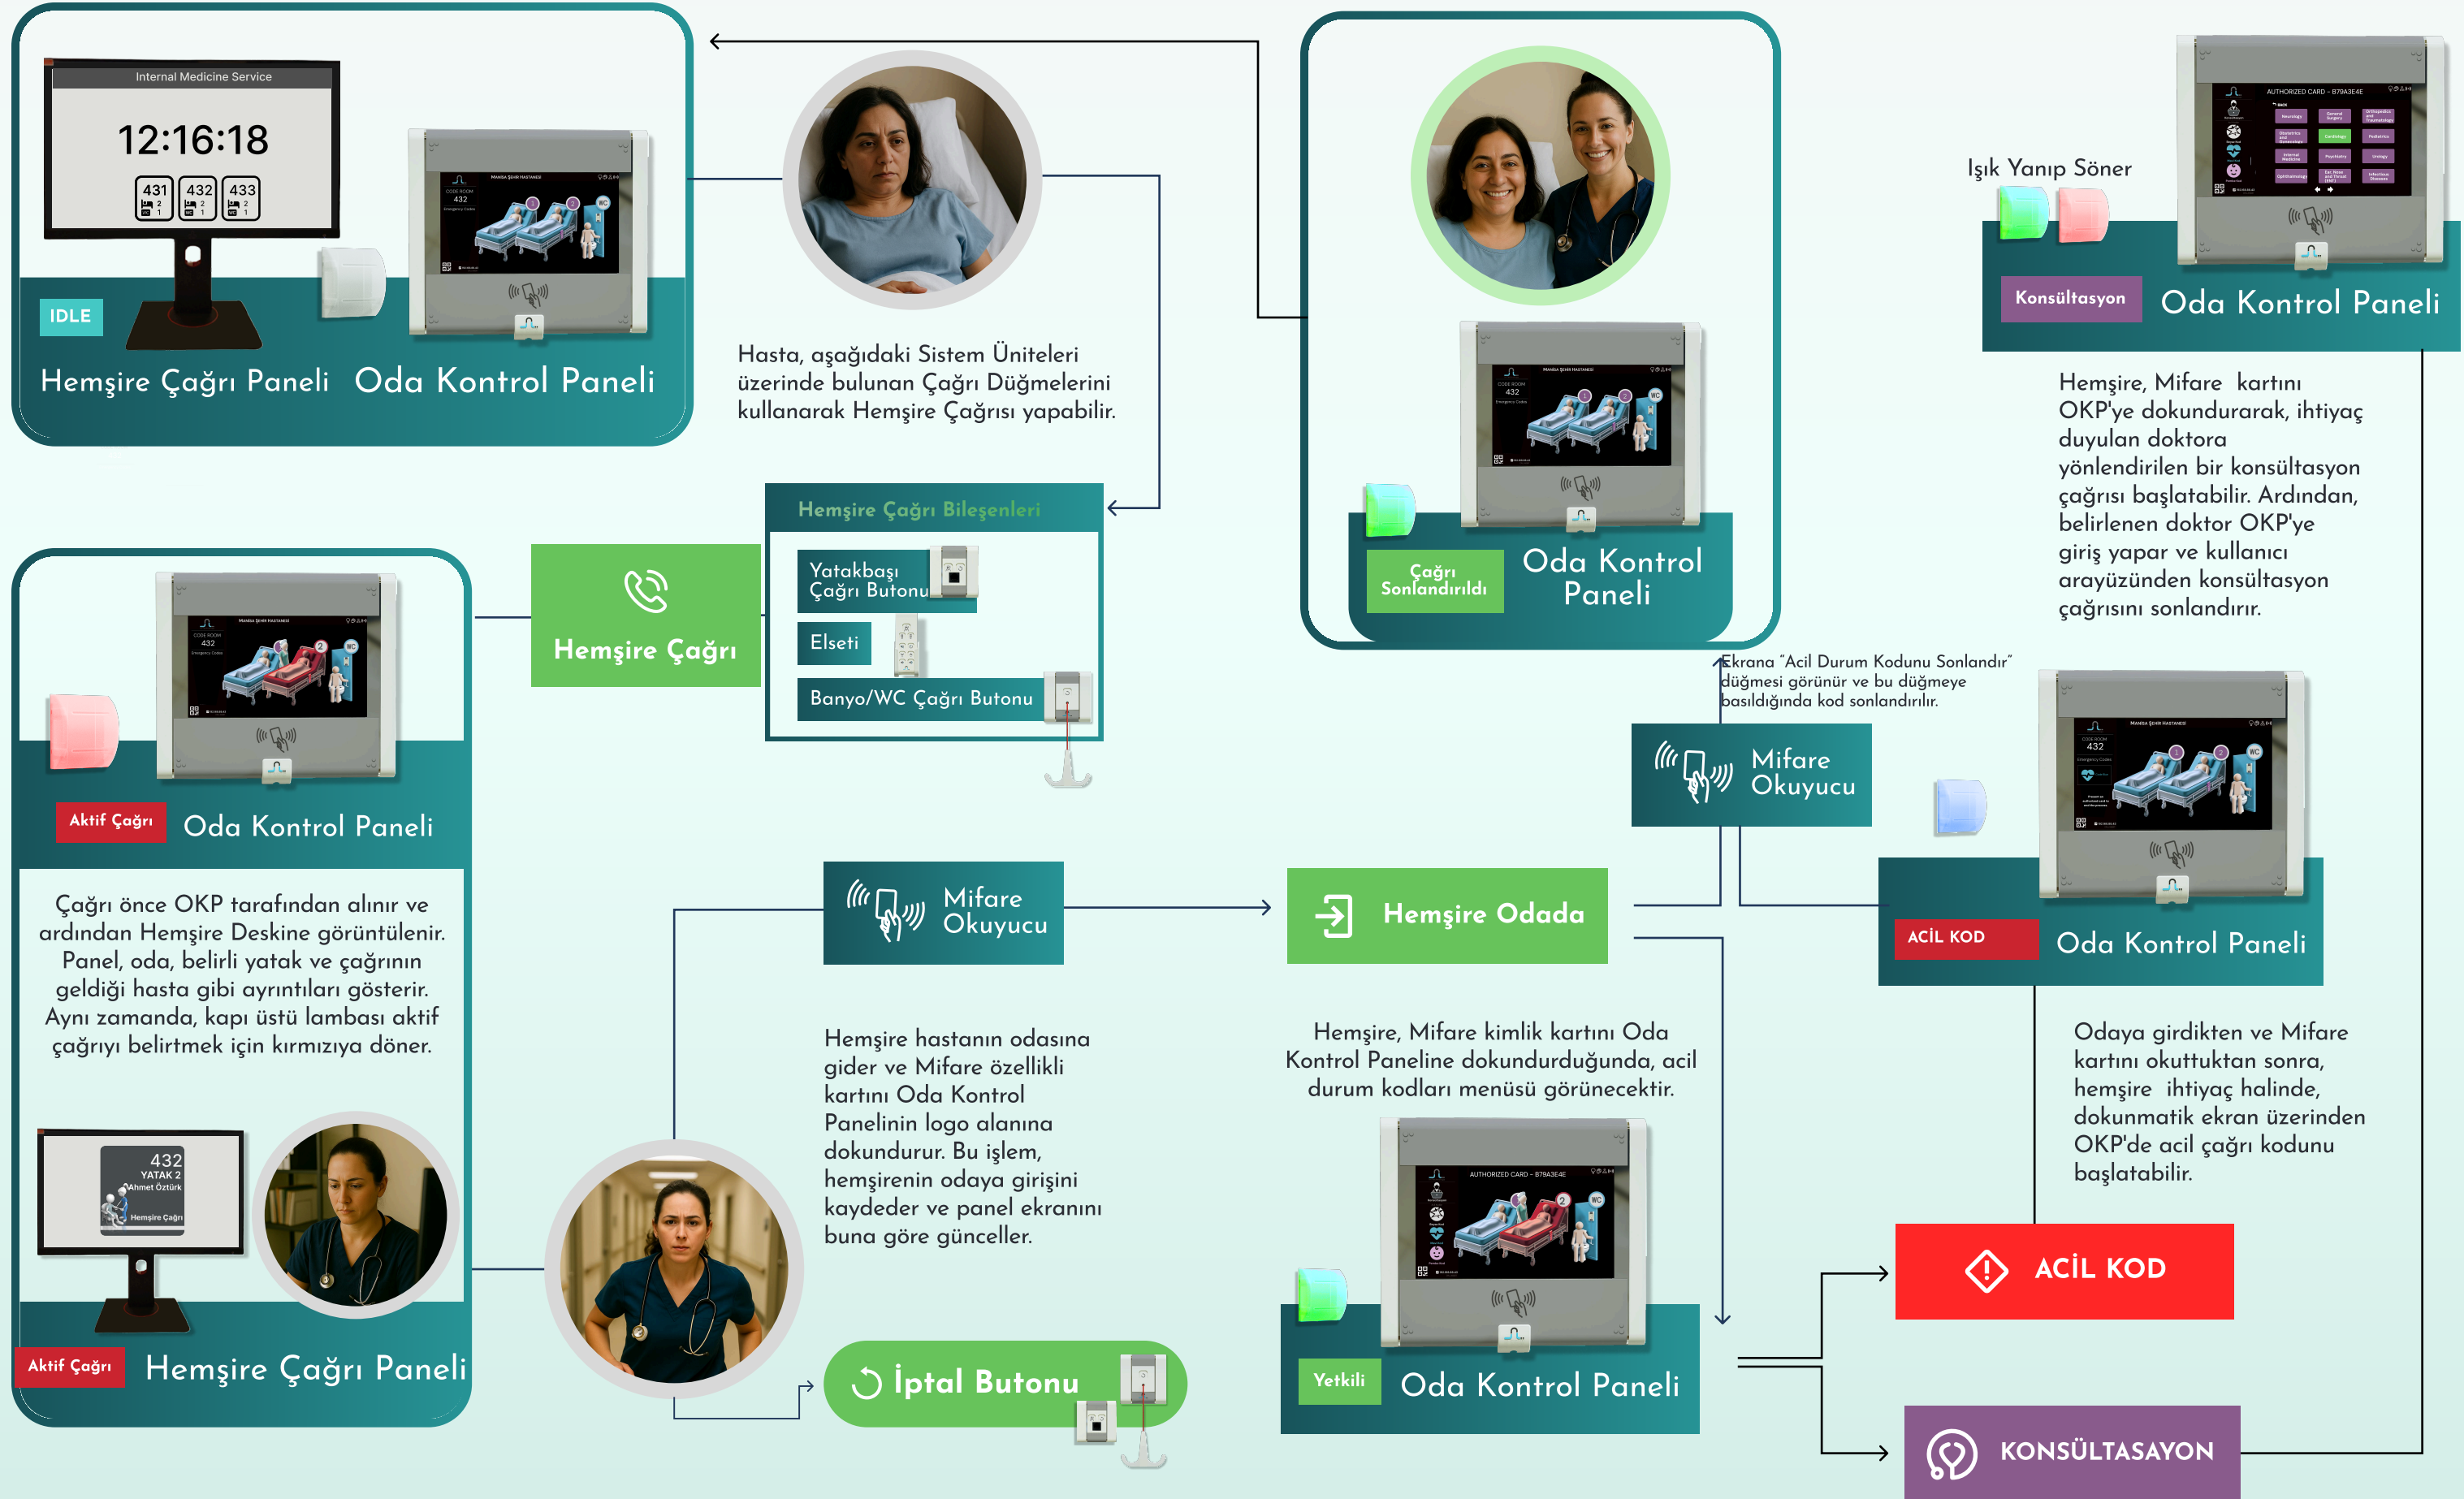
Internal Medicine Service
12:16:18
431 432 433
IDLE
Hemşire Çağrı Paneli
Oda Kontrol Paneli

Hasta, aşağıdaki Sistem Üniteleri üzerinde bulunan Çağrı Düğmelerini kullanarak Hemşire Çağrısı yapabilir.

Çağrı Sonlandırıldı
Oda Kontrol Paneli

Işık Yanıp Söner
Konsültasyon
Oda Kontrol Paneli

Hemşire, Mifare kartını OKP'ye dokundurarak, ihtiyaç duyulan doktora yönlendirilen bir konsültasyon çağrısı başlatabilir. Ardından, belirlenen doktor OKP'ye giriş yapar ve kullanıcı arayüzünden konsültasyon çağrısını sonlandırır.

Hemşire Çağrı Bileşenleri
Yatakbaşı Çağrı Butonu
Elseti
Banyo/WC Çağrı Butonu

Hemşire Çağrı

Aktif Çağrı
Oda Kontrol Paneli

Çağrı önce OKP tarafından alınır ve ardından Hemşire Deskine görüntülenir. Panel, oda, belirli yatak ve çağrının geldiği hasta gibi ayrıntıları gösterir. Aynı zamanda, kapı üstü lambası aktif çağrıyı belirtmek için kırmızıya döner.

432
YATAK 2
Ahmet Öztürk
Hemşire Çağrı
Aktif Çağrı
Hemşire Çağrı Paneli

Ekrana "Acil Durum Kodunu Sonlandır" düğmesi görünür ve bu düğmeye basıldığında kod sonlandırılır.

Mifare Okuyucu

ACİL KOD
Oda Kontrol Paneli

Mifare Okuyucu

Hemşire Odada

Hemşire hastanın odasına gider ve Mifare özellikli kartını Oda Kontrol Panelinin logo alanına dokundurur. Bu işlem, hemşirenin odaya girişini kaydeder ve panel ekranını buna göre günceller.

Hemşire, Mifare kimlik kartını Oda Kontrol Paneline dokundurduğunda, acil durum kodları menüsü görünecektir.

Odaya girdikten ve Mifare kartını okuttuktan sonra, hemşire ihtiyaç halinde, dokunmatik ekran üzerinden OKP'de acil çağrı kodunu başlatabilir.

İptal Butonu

Yetkili
Oda Kontrol Paneli

ACİL KOD
KONSÜLTASAYON